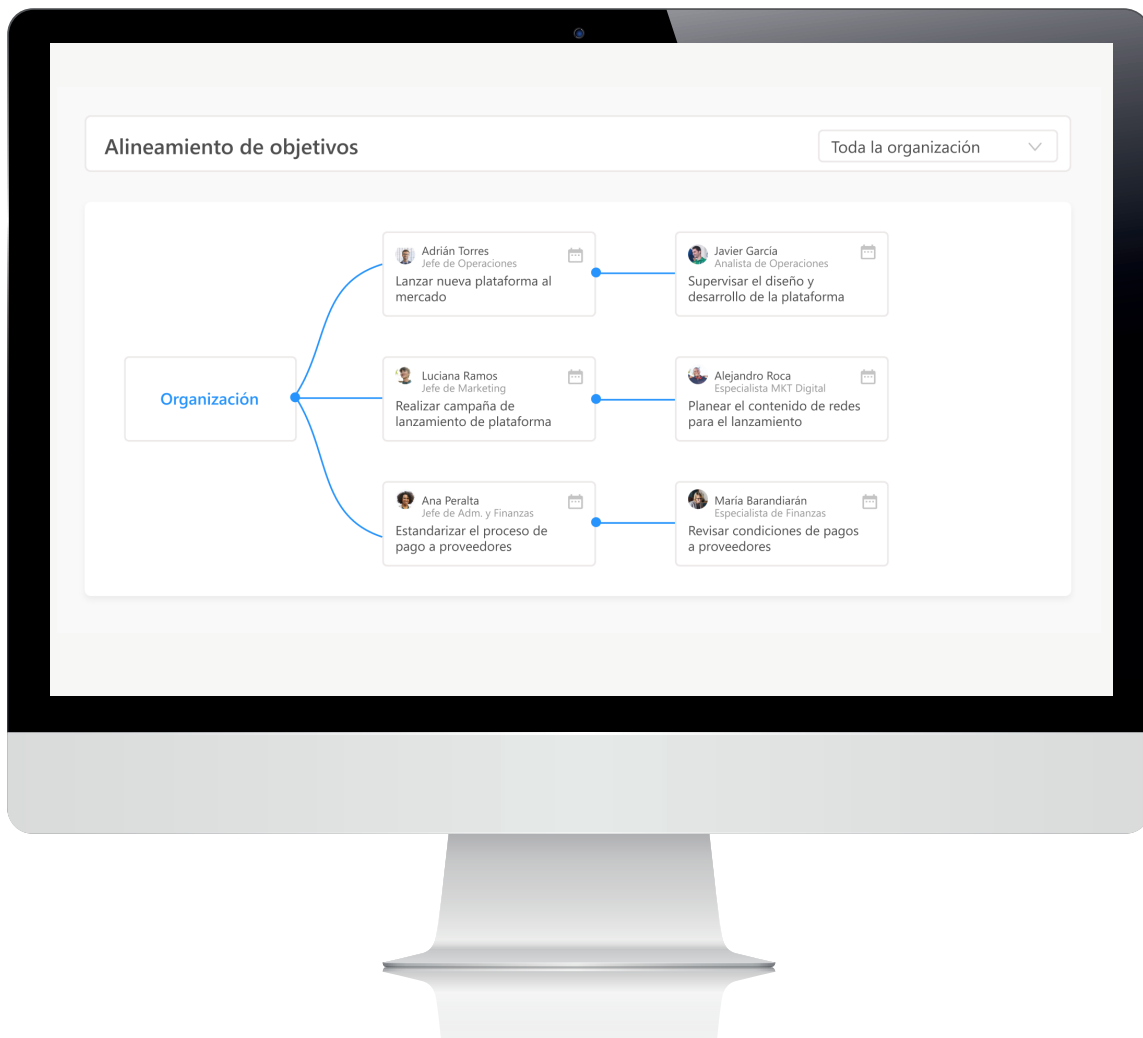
Alineamiento de objetivos

Toda la organización

Organización

Adrián Torres
Jefe de Operaciones
Lanzar nueva plataforma al mercado

Javier Garcia
Analista de Operaciones
Supervisar el diseño y desarrollo de la plataforma

Luciana Ramos
Jefe de Marketing
Realizar campaña de lanzamiento de plataforma

Alejandro Roca
Especialista MKT Digital
Planear el contenido de redes para el lanzamiento

Ana Peralta
Jefe de Adm. y Finanzas
Estandarizar el proceso de pago a proveedores

María Barandiarán
Especialista de Finanzas
Revisar condiciones de pagos a proveedores